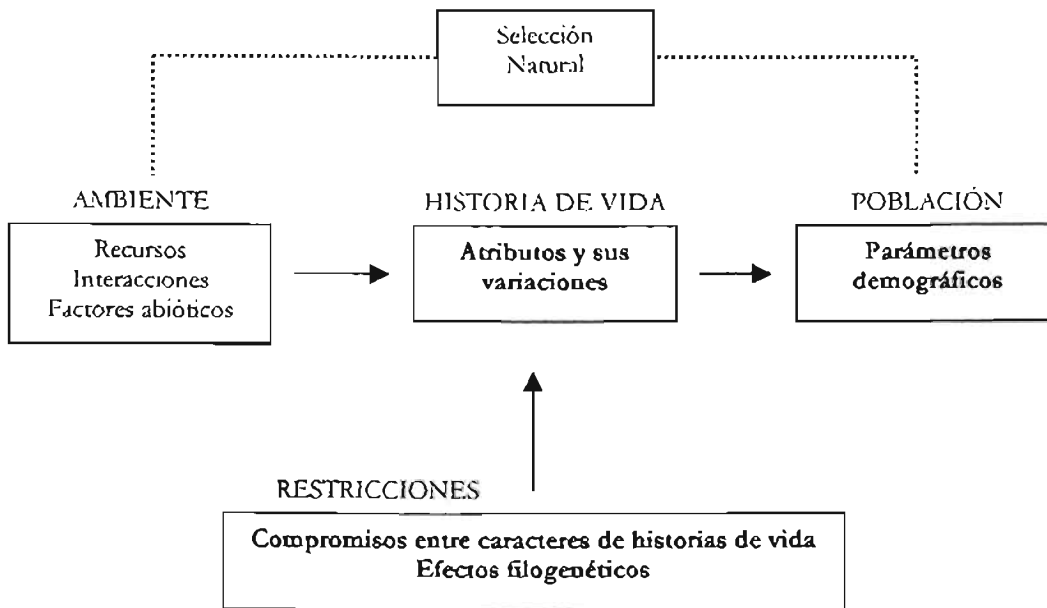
Selección
Natural

AMBIENTE

Recursos
Interacciones
Factores abióticos

HISTORIA DE VIDA

Atributos y sus variaciones

POBLACIÓN

Parámetros demográficos

RESTRICCIONES

Compromisos entre caracteres de historias de vida
Efectos filogenéticos